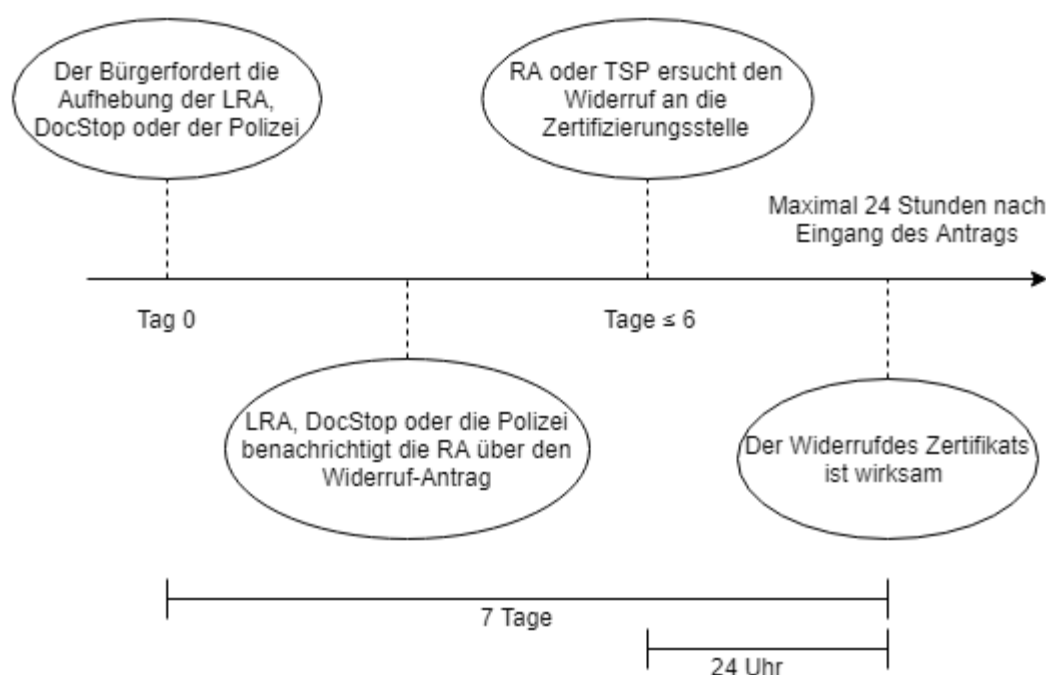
Der Bürgerfordert die Aufhebung der LRA, DocStop oder der Polizei

RA oder TSP ersucht den Widerruf an die Zertifizierungsstelle

Maximal 24 Stunden nach Eingang des Antrags

Tag 0

Tage ≤ 6

LRA, DocStop oder die Polizei benachrichtigt die RA über den Widerruf-Antrag

Der Widerrufdes Zertifikats ist wirksam

7 Tage

24 Uhr